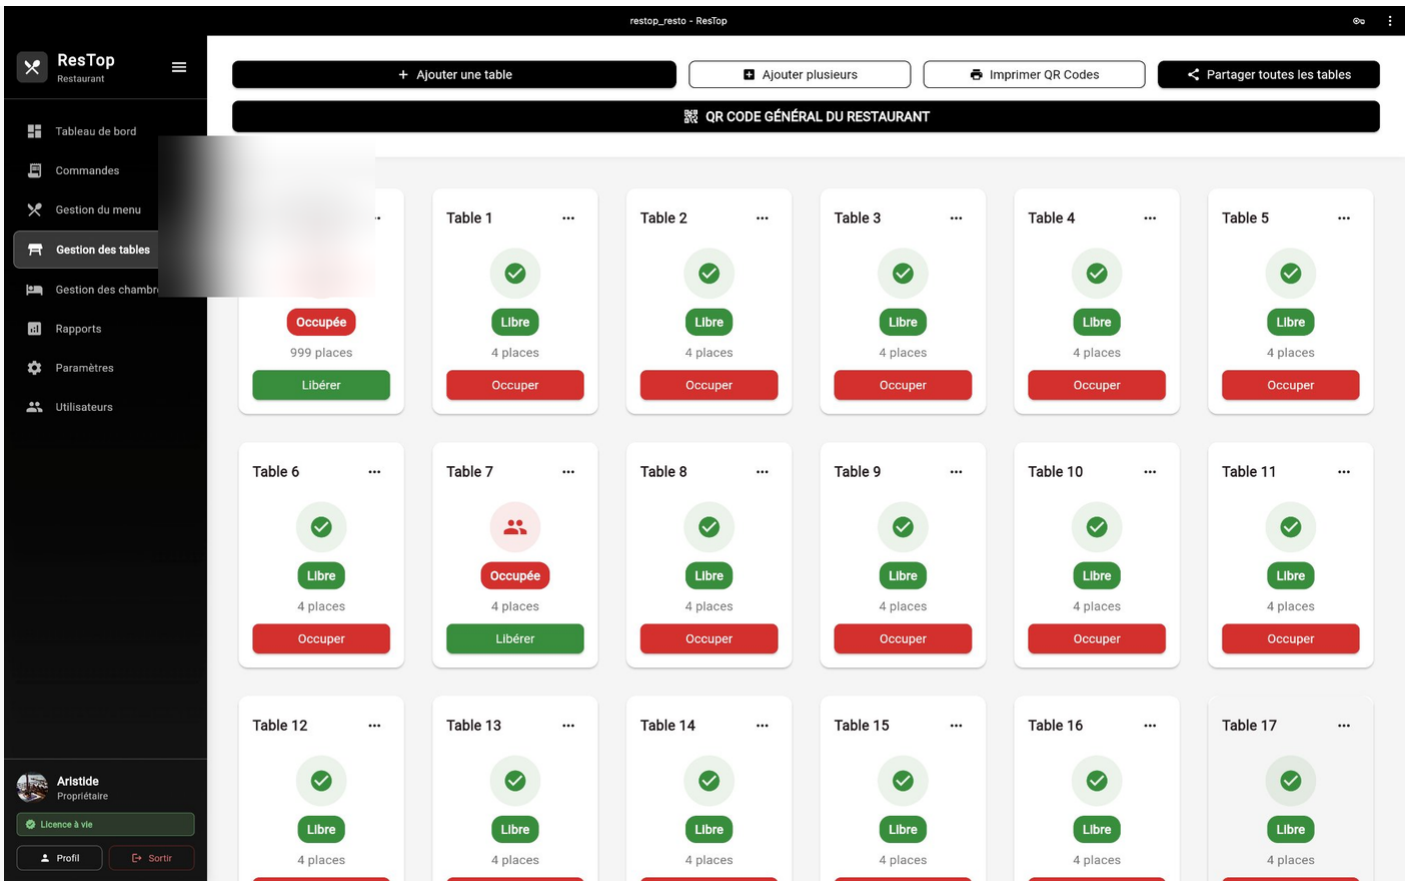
restop_resto - ResTop

ResTop
Restaurant

Tableau de bord
Commandes
Gestion du menu
Gestion des tables
Gestion des chambr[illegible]
Rapports
Paramètres
Utilisateurs

Aristide
Propriétaire
Licence à vie
Profil
Sortir

+ Ajouter une table
Ajouter plusieurs
Imprimer QR Codes
Partager toutes les tables
QR CODE GÉNÉRAL DU RESTAURANT

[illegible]
Occupée
999 places
Libérer

Table 1
Libre
4 places
Occuper

Table 2
Libre
4 places
Occuper

Table 3
Libre
4 places
Occuper

Table 4
Libre
4 places
Occuper

Table 5
Libre
4 places
Occuper

Table 6
Libre
4 places
Occuper

Table 7
Occupée
4 places
Libérer

Table 8
Libre
4 places
Occuper

Table 9
Libre
4 places
Occuper

Table 10
Libre
4 places
Occuper

Table 11
Libre
4 places
Occuper

Table 12
Libre
4 places

Table 13
Libre
4 places

Table 14
Libre
4 places

Table 15
Libre
4 places

Table 16
Libre
4 places

Table 17
Libre
4 places